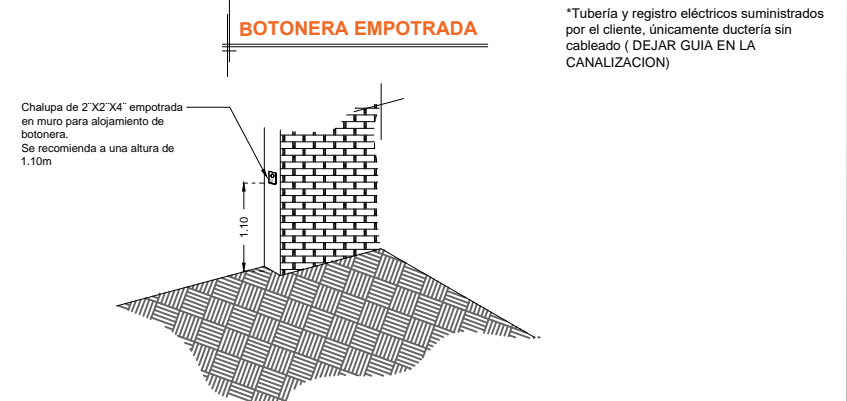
BOTONERA EMPOTRADA

*Tubería y registro eléctricos suministrados por el cliente, únicamente ductería sin cableado ( DEJAR GUIA EN LA CANALIZACION)

Chalupa de 2¨X2¨X4¨ empotrada en muro para alojamiento de botonera.
Se recomienda a una altura de 1.10m

1.10